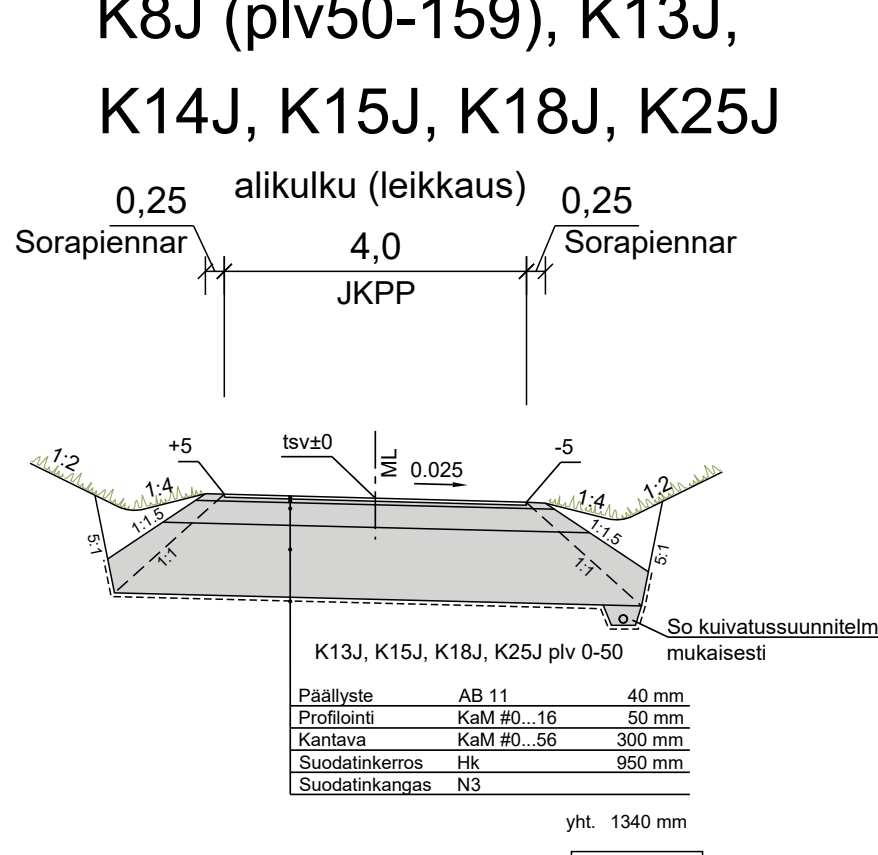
K8J (plv50-159), K13J,

K14J, K15J, K18J, K25J

alikulku (leikkaus)

0,25
Sorapiennar

4,0
JKPP

0,25
Sorapiennar

1:2
+5
1:4
tsv±0
ML
0.025
-5
1:4
1:2
1:1.5
5:1
1:1
1:1.5
1:1
5:1

So kuivatussuunnitelm mukaisesti

K13J, K15J, K18J, K25J plv 0-50

| Päällyste | AB 11 | 40 mm |
|---|---|---|
| Profilointi | KaM #0...16 | 50 mm |
| Kantava | KaM #0...56 | 300 mm |
| Suodatinkerros | Hk | 950 mm |
| Suodatinkangas | N3 | |

yht. 1340 mm